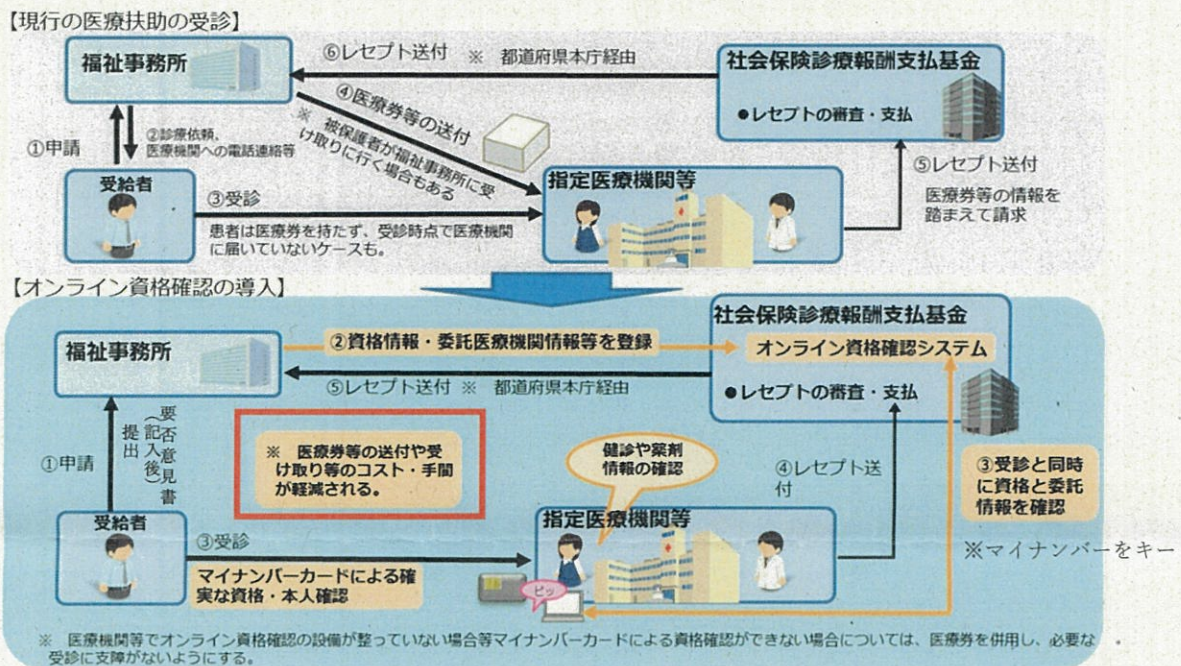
【現行の医療扶助の受診】

福祉事務所

⑥レセプト送付 ※ 都道府県本庁経由

社会保険診療報酬支払基金

●レセプトの審査・支払

①申請

②診療依頼、医療機関への電話連絡等

④医療券等の送付

※ 被保護者が福祉事務所に受け取りに行く場合もある

⑤レセプト送付

医療券等の情報を踏まえて請求

受給者

③受診

患者は医療券を持たず、受診時点で医療機関に届いていないケースも。

指定医療機関等

【オンライン資格確認の導入】

福祉事務所

②資格情報・委託医療機関情報等を登録

社会保険診療報酬支払基金

オンライン資格確認システム

⑤レセプト送付 ※ 都道府県本庁経由

●レセプトの審査・支払

①申請

提出 (記入後) 要否意見書

※ 医療券等の送付や受け取り等のコスト・手間が軽減される。

健診や薬剤情報の確認

④レセプト送付

③受診と同時に資格と委託情報を確認

受給者

③受診

マイナンバーカードによる確実な資格・本人確認

指定医療機関等

ピッ

※マイナンバーをキー

※ 医療機関等でオンライン資格確認の設備が整っていない場合等マイナンバーカードによる資格確認ができない場合については、医療券を併用し、必要な受診に支障がないようにする。